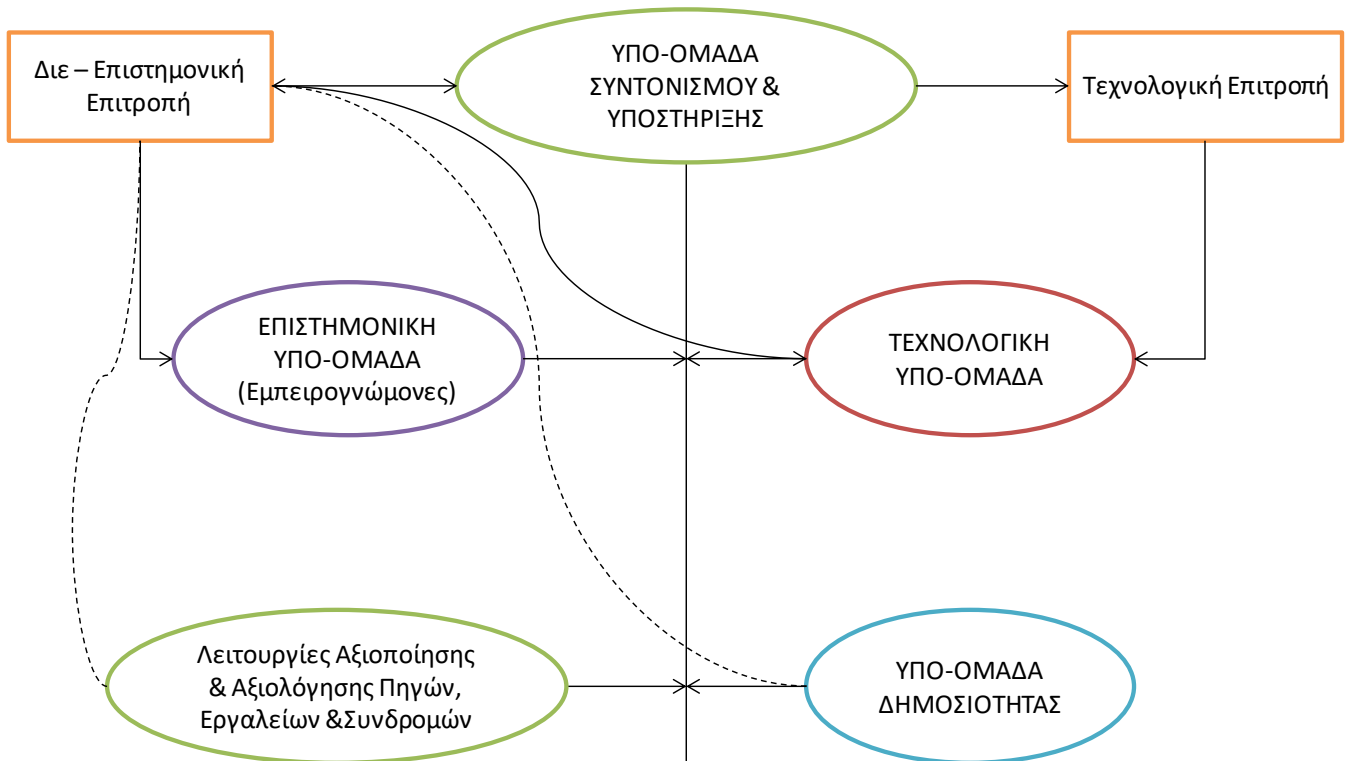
Διε – Επιστημονική Επιτροπή

ΥΠΟ-ΟΜΑΔΑ ΣΥΝΤΟΝΙΣΜΟΥ & ΥΠΟΣΤΗΡΙΞΗΣ

Τεχνολογική Επιτροπή

ΕΠΙΣΤΗΜΟΝΙΚΗ ΥΠΟ-ΟΜΑΔΑ (Εμπειρογνώμονες)

ΤΕΧΝΟΛΟΓΙΚΗ ΥΠΟ-ΟΜΑΔΑ

Λειτουργίες Αξιοποίησης & Αξιολόγησης Πηγών, Εργαλείων &Συνδρομών

ΥΠΟ-ΟΜΑΔΑ ΔΗΜΟΣΙΟΤΗΤΑΣ